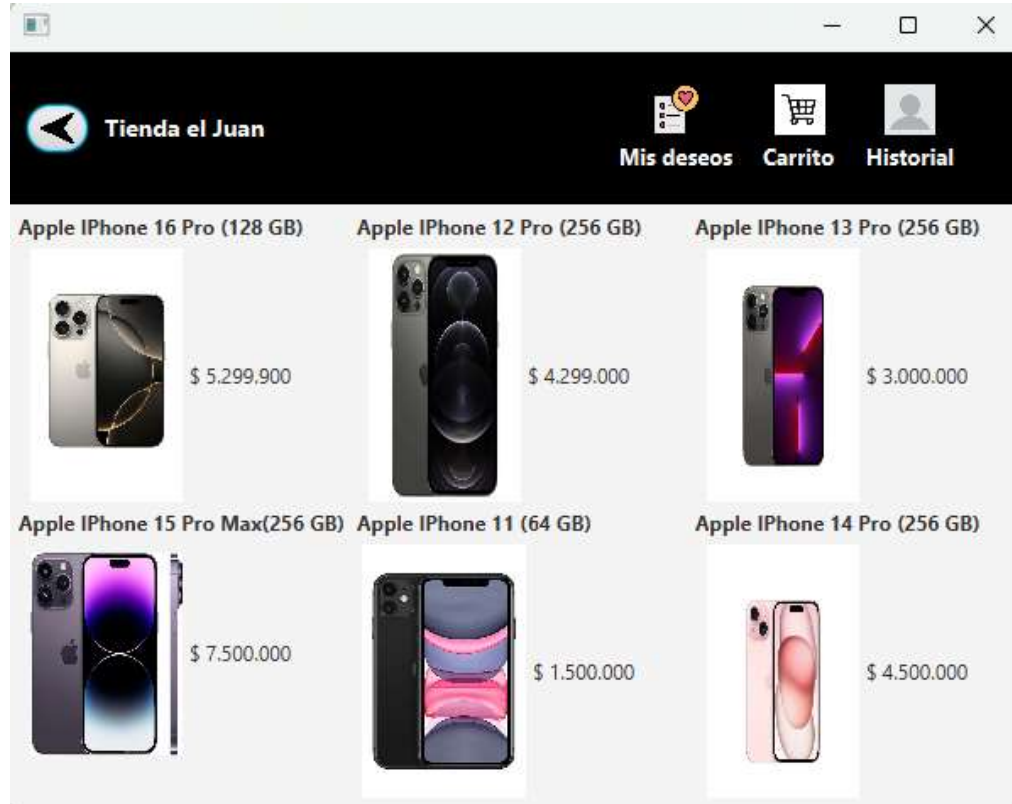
Tienda el Juan

Mis deseos Carrito Historial

Apple IPhone 16 Pro (128 GB)
$ 5.299.900

Apple IPhone 12 Pro (256 GB)
$ 4.299.000

Apple IPhone 13 Pro (256 GB)
$ 3.000.000

Apple IPhone 15 Pro Max(256 GB)
$ 7.500.000

Apple IPhone 11 (64 GB)
$ 1.500.000

Apple IPhone 14 Pro (256 GB)
$ 4.500.000